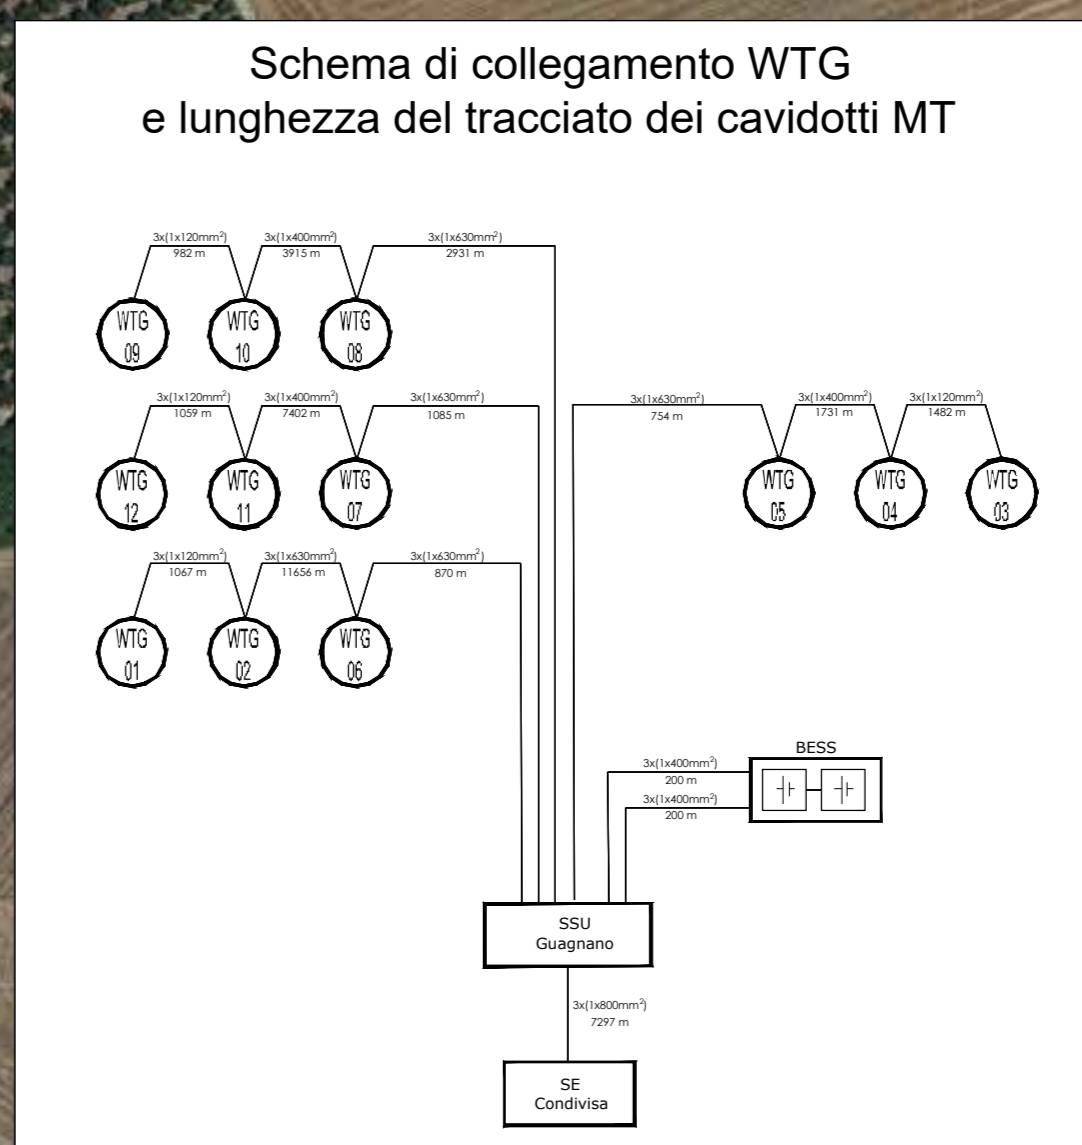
Schema di collegamento WTG
e lunghezza del tracciato dei cavidotti MT

3x(1x120mm$^2$)
982 m
3x(1x400mm$^2$)
3915 m
3x(1x630mm$^2$)
2931 m

WTG 09
WTG 10
WTG 08

3x(1x120mm$^2$)
1059 m
3x(1x400mm$^2$)
7402 m
3x(1x630mm$^2$)
1085 m

WTG 12
WTG 11
WTG 07

3x(1x630mm$^2$)
754 m
3x(1x400mm$^2$)
1731 m
3x(1x120mm$^2$)
1482 m

WTG 05
WTG 04
WTG 03

3x(1x120mm$^2$)
1067 m
3x(1x630mm$^2$)
11656 m
3x(1x630mm$^2$)
870 m

WTG 01
WTG 02
WTG 06

BESS

3x(1x400mm$^2$)
200 m
3x(1x400mm$^2$)
200 m

SSU
Guagnano

3x(1x800mm$^2$)
7297 m

SE
Condivisa